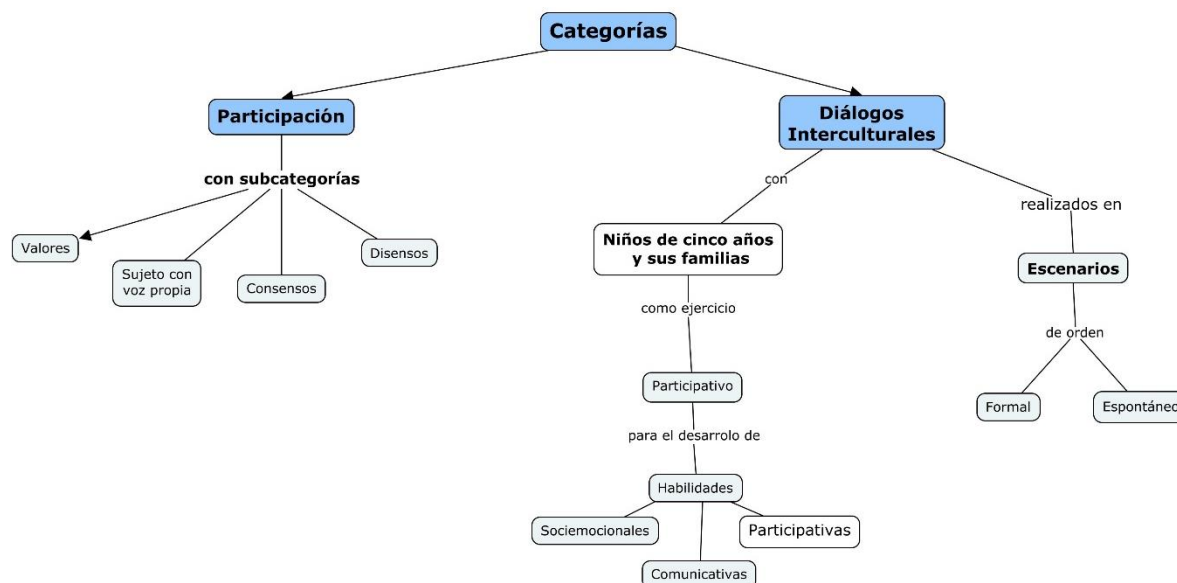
Categorías

Participación

con subcategorías

Valores

Sujeto con voz propia

Consensos

Disensos

Diálogos Interculturales

con

Niños de cinco años y sus familias

como ejercicio

Participativo

para el desarrolo de

Habilidades

Sociemocionales

Comunicativas

Participativas

realizados en

Escenarios

de orden

Formal

Espontáneo